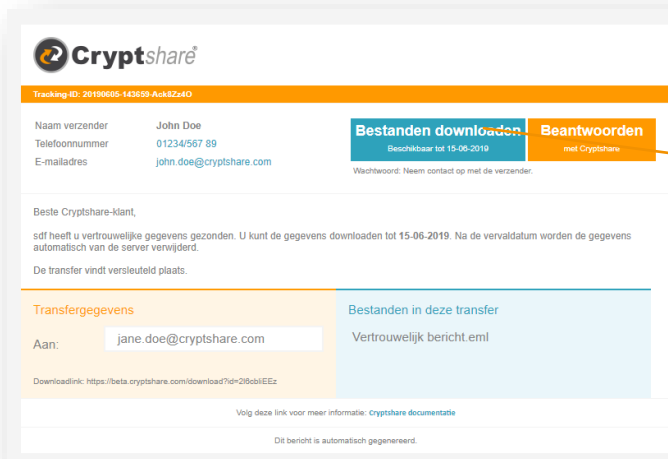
Cryptshare®

Tracking-ID: 20190605-143659-Ack8Zz4O

| Naam verzender | John Doe |
|---|---|
| Telefoonnummer | 01234/567 89 |
| E-mailadres | john.doe@cryptshare.com |

Bestanden downloaden
Beschikbaar tot 15-06-2019

Beantwoorden
met Cryptshare

Wachtwoord: Neem contact op met de verzender.

Beste Cryptshare-klant,

sdf heeft u vertrouwelijke gegevens gezonden. U kunt de gegevens downloaden tot 15-06-2019. Na de vervaldatum worden de gegevens automatisch van de server verwijderd.

De transfer vindt versleuteld plaats.

Transfergegevens

Aan: jane.doe@cryptshare.com

Downloadlink: https://beta.cryptshare.com/download?id=2l6cbliEEz

Bestanden in deze transfer

Vertrouwelijk bericht.eml

Volg deze link voor meer informatie: Cryptshare documentatie

Dit bericht is automatisch gegenereerd.